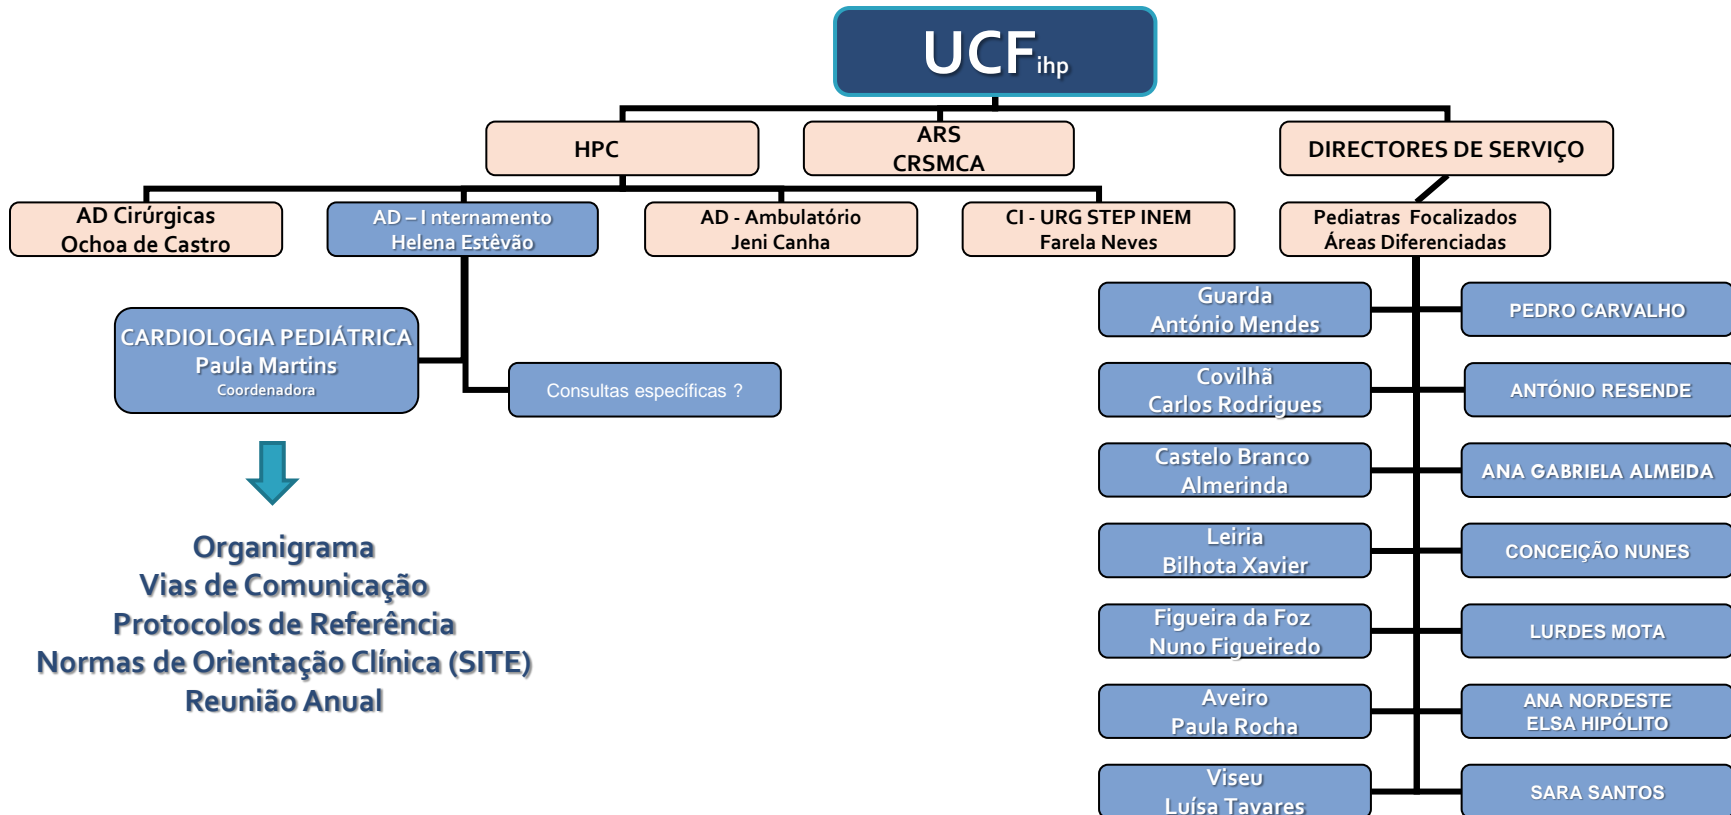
UCF$_{ihp}$

HPC

ARS
CRSMCA

DIRECTORES DE SERVIÇO

AD Cirúrgicas
Ochoa de Castro

AD – I nternamento
Helena Estêvão

AD - Ambulatório
Jeni Canha

CI - URG STEP INEM
Farela Neves

Pediatras Focalizados
Áreas Diferenciadas

CARDIOLOGIA PEDIÁTRICA
Paula Martins
Coordenadora

Consultas específicas ?

Organigrama
Vias de Comunicação
Protocolos de Referência
Normas de Orientação Clínica (SITE)
Reunião Anual

Guarda
António Mendes

PEDRO CARVALHO

Covilhã
Carlos Rodrigues

ANTÓNIO RESENDE

Castelo Branco
Almerinda

ANA GABRIELA ALMEIDA

Leiria
Bilhota Xavier

CONCEIÇÃO NUNES

Figueira da Foz
Nuno Figueiredo

LURDES MOTA

Aveiro
Paula Rocha

ANA NORDESTE
ELSA HIPÓLITO

Viseu
Luísa Tavares

SARA SANTOS